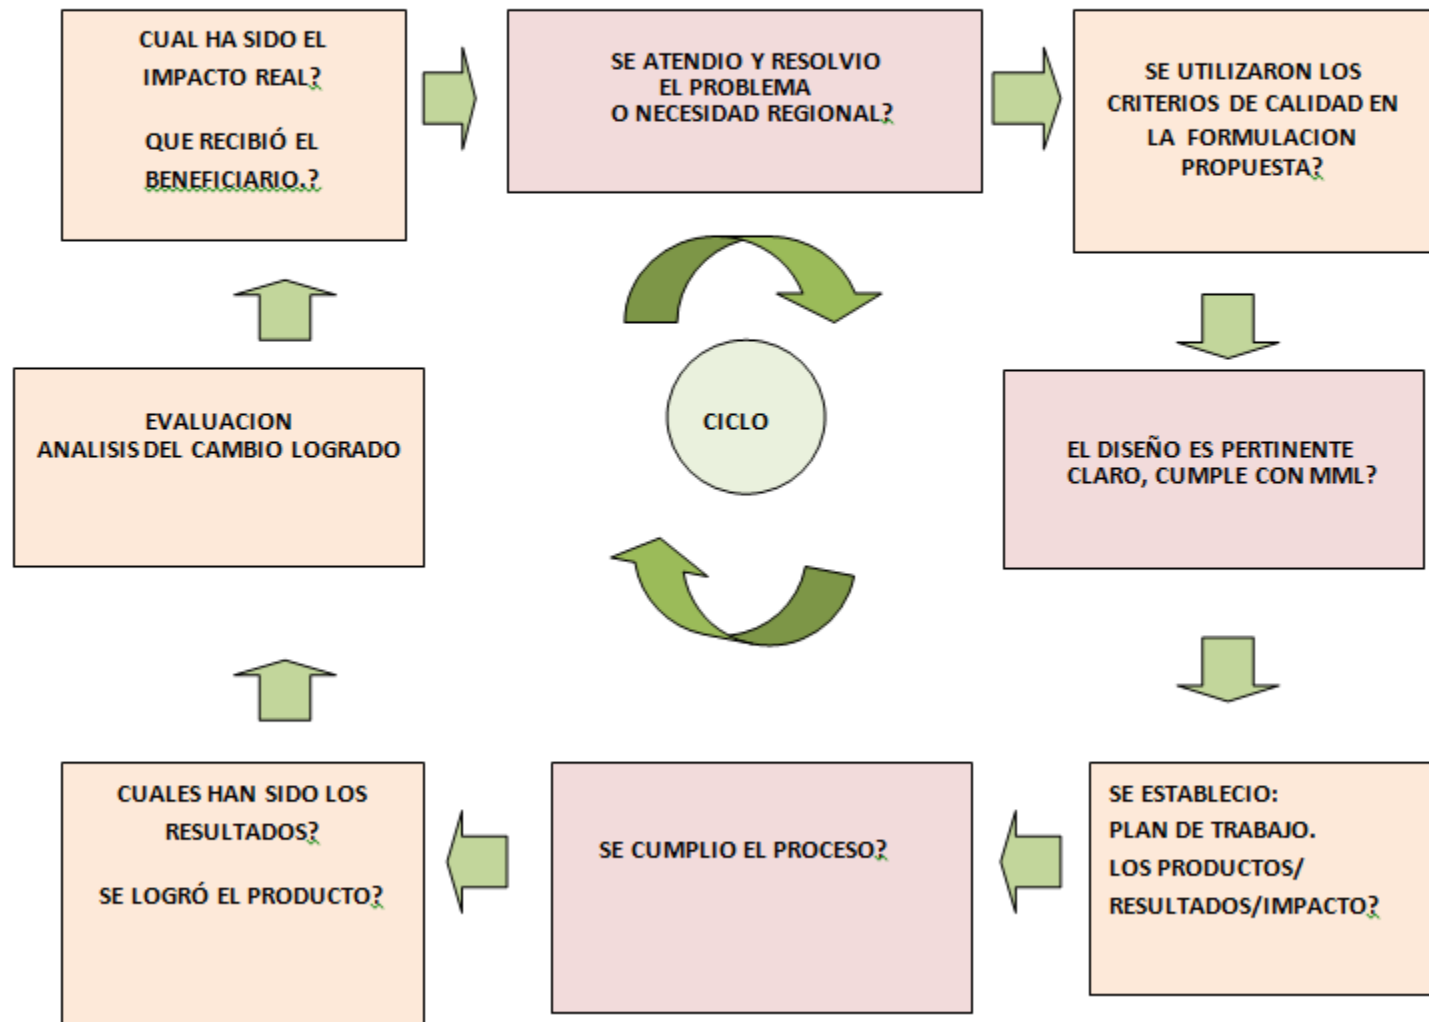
CUAL HA SIDO EL IMPACTO REAL?

QUE RECIBIÓ EL BENEFICIARIO.?

SE ATENDIO Y RESOLVIO EL PROBLEMA O NECESIDAD REGIONAL?

SE UTILIZARON LOS CRITERIOS DE CALIDAD EN LA FORMULACION PROPUESTA?

EVALUACION ANALISIS DEL CAMBIO LOGRADO

CICLO

EL DISEÑO ES PERTINENTE CLARO, CUMPLE CON MML?

CUALES HAN SIDO LOS RESULTADOS?

SE LOGRÓ EL PRODUCTO?

SE CUMPLIO EL PROCESO?

SE ESTABLECIO:
PLAN DE TRABAJO.
LOS PRODUCTOS/
RESULTADOS/IMPACTO?